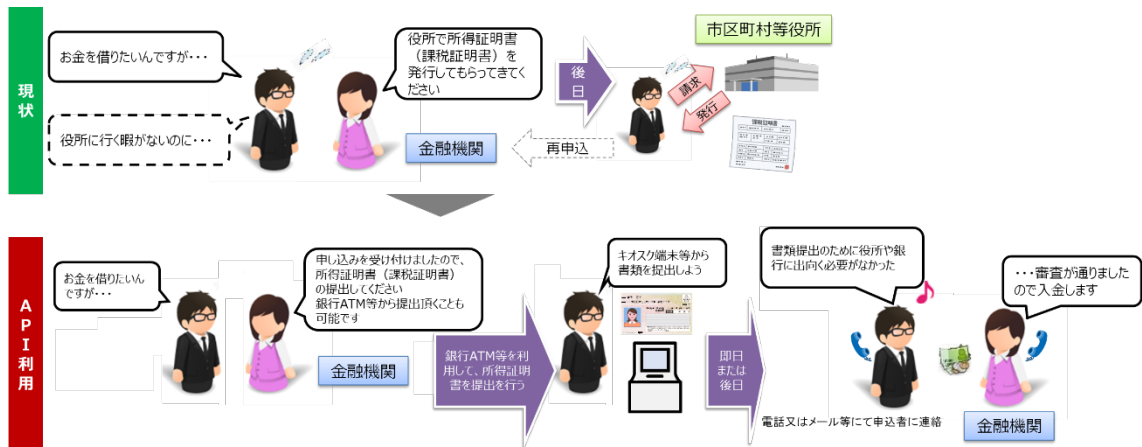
現状

お金を借りたいんですが・・・

役所に行く暇がないのに・・・

役所で所得証明書（課税証明書）を発行してもらってきてください

金融機関

後日

市区町村等役所

請求

発行

再申込

API利用

お金を借りたいんですが・・・

申し込みを受け付けましたので、所得証明書（課税証明書）の提出してください
銀行ATM等から提出頂くことも可能です

金融機関

銀行ATM等を利用して、所得証明書を提出を行う

キオスク端末等から書類を提出しよう

即日または後日

書類提出のために役所や銀行に出向く必要がなかった

・・・審査が通りましたので入金します

電話又はメール等にて申込者に連絡

金融機関